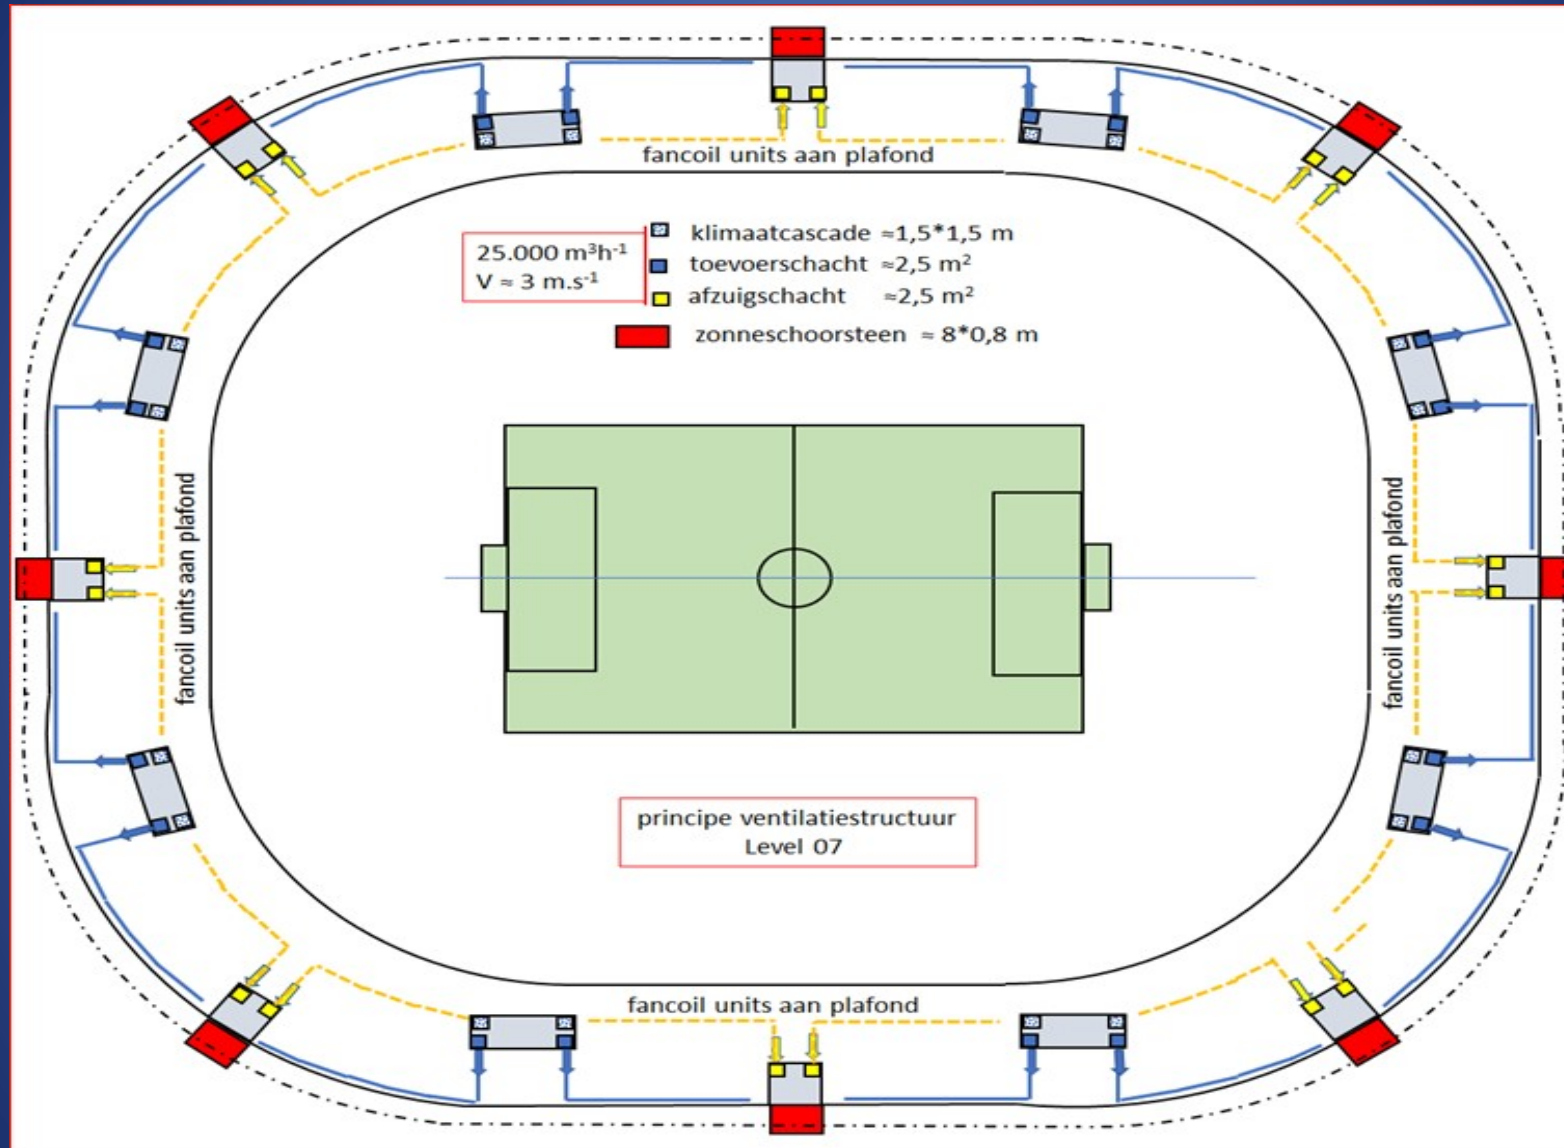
fancoil units aan plafond

25.000 $m^3h^{-1}$
V ≈ 3 $m.s^{-1}$

klimaatcascade ≈1,5*1,5 m
toevoerschacht ≈2,5 $m^2$
afzuigschacht ≈2,5 $m^2$
zonneschoorsteen ≈ 8*0,8 m

fancoil units aan plafond

fancoil units aan plafond

principe ventilatiestructuur
Level 07

fancoil units aan plafond